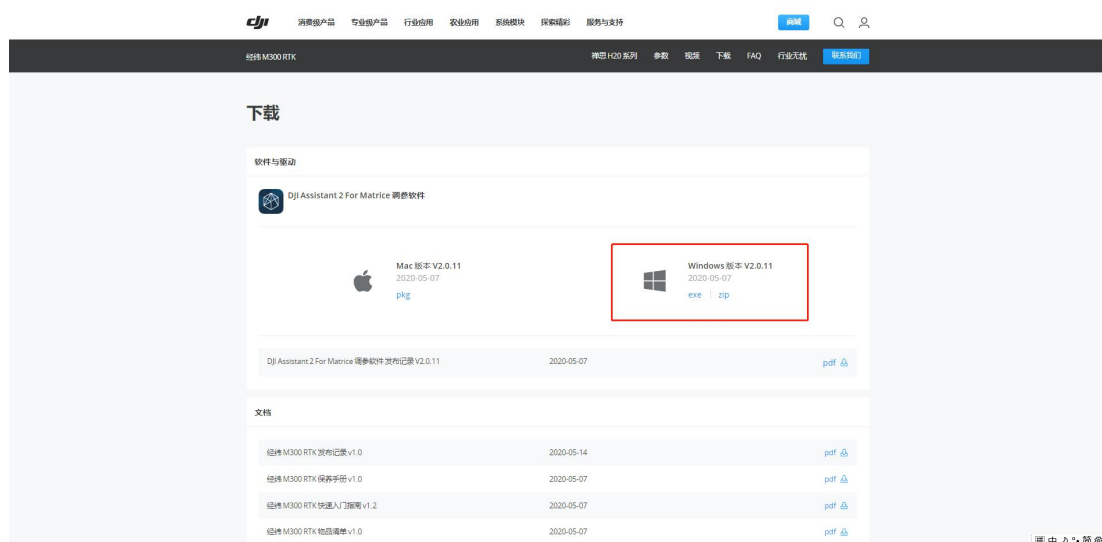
dji 消费级产品 专业级产品 行业应用 农业应用 系统模块 探索精彩 服务与支持 商城

经纬 M300 RTK 禅思 H20 系列 参数 视频 下载 FAQ 行业无忧 联系我们

下载

软件与驱动

DJI Assistant 2 For Matrice 调参软件

Mac 版本 V2.0.11
2020-05-07
pkg

Windows 版本 V2.0.11
2020-05-07
exe | zip

| DJI Assistant 2 For Matrice 调参软件 发布记录 V2.0.11 | 2020-05-07 | pdf |
|---|---|---|

文档

| 经纬 M300 RTK 发布记录 v1.0 | 2020-05-14 | pdf |
|---|---|---|
| 经纬 M300 RTK 保养手册 v1.0 | 2020-05-07 | pdf |
| 经纬 M300 RTK 快速入门指南 v1.2 | 2020-05-07 | pdf |
| 经纬 M300 RTK 物品清单 v1.0 | 2020-05-07 | pdf |

中 简